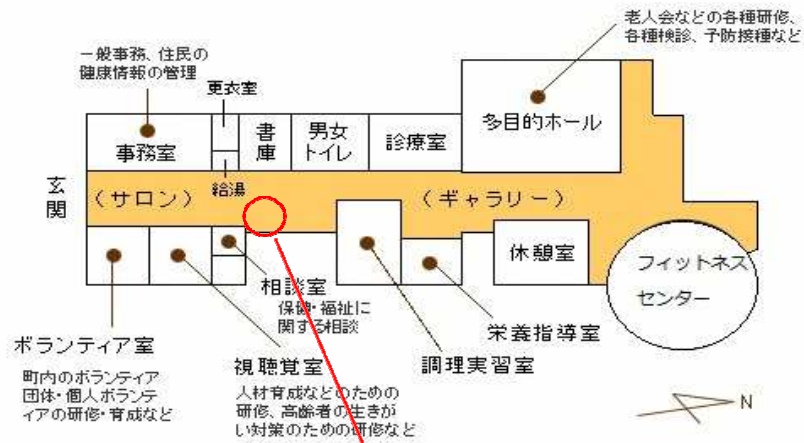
老人会などの各種研修、各種検診、予防接種など

一般事務、住民の健康情報の管理

更衣室

事務室

書庫

男女トイレ

診療室

多目的ホール

玄関

（サロン）

給湯

（ギャラリー）

休憩室

フィットネスセンター

相談室

保健・福祉に関する相談

ボランティア室

町内のボランティア団体・個人ボランティアの研修・育成など

視聴覚室

人材育成などのための研修、高齢者の生きがい対策のための研修など

栄養指導室

調理実習室

N